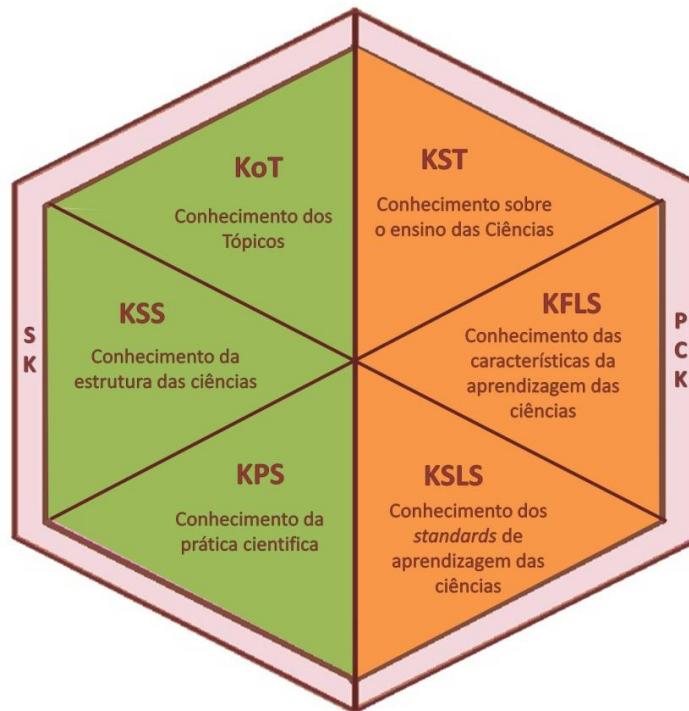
SK

KoT
Conhecimento dos Tópicos

KSS
Conhecimento da estrutura das ciências

KPS
Conhecimento da prática cientifica

KST
Conhecimento sobre o ensino das Ciências

KFLS
Conhecimento das características da aprendizagem das ciências

KSLS
Conhecimento dos *standards* de aprendizagem das ciências

PCK